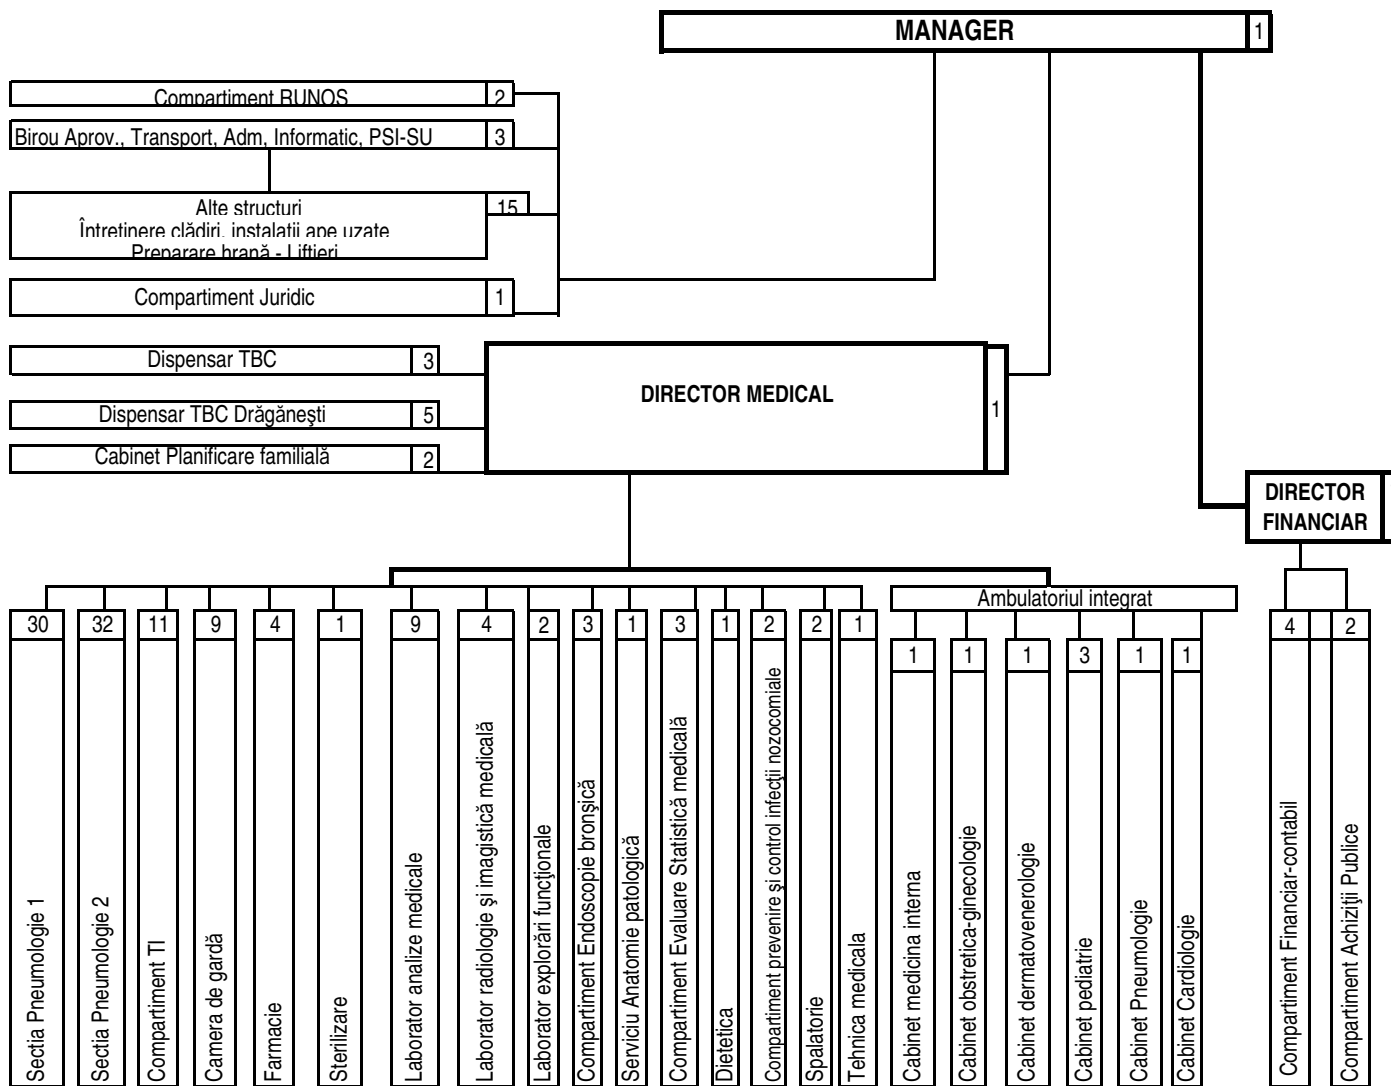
MANAGER 1

Compartiment RUNOS 2

Birou Aprov., Transport, Adm, Informatic, PSI-SU 3

Alte structuri
Întretinere clădiri, instalatii ape uzate
Preparare hrană - Liftieri 15

Compartiment Juridic 1

Dispensar TBC 3

Dispensar TBC Drăgăneşti 5

Cabinet Planificare familială 2

DIRECTOR MEDICAL 1

DIRECTOR FINANCIAR

30 Sectia Pneumologie 1

32 Sectia Pneumologie 2

11 Compartiment TI

9 Camera de gardă

4 Farmacie

1 Sterilizare

9 Laborator analize medicale

4 Laborator radiologie şi imagistică medicală

2 Laborator explorări funcţionale

3 Compartiment Endoscopie bronşică

1 Serviciu Anatomie patologică

3 Compartiment Evaluare Statistică medicală

1 Dietetica

2 Compartiment prevenire şi control infecţii nozocomiale

2 Spalatorie

1 Tehnica medicala

Ambulatoriul integrat

1 Cabinet medicina interna

1 Cabinet obstretica-ginecologie

1 Cabinet dermatovenerologie

3 Cabinet pediatrie

1 Cabinet Pneumologie

1 Cabinet Cardiologie

4 Compartiment Financiar-contabil

2 Compartiment Achiziţii Publice